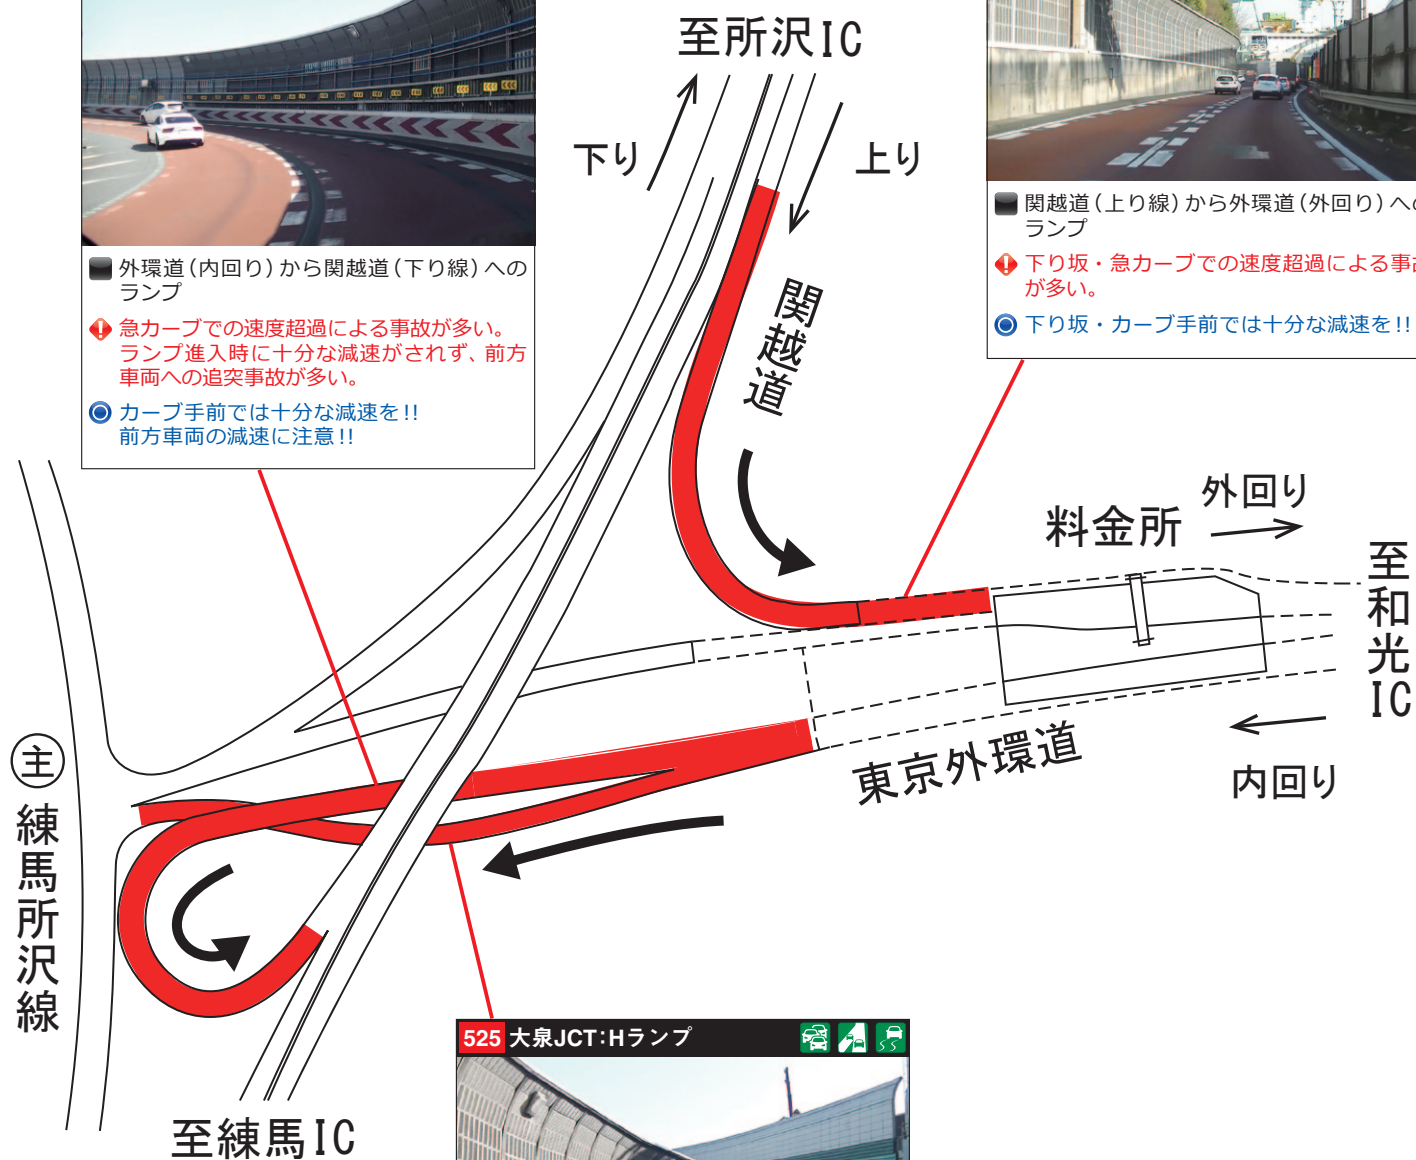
至所沢IC

下り

上り

外環道（内回り）から関越道（下り線）へのランプ

急カーブでの速度超過による事故が多い。ランプ進入時に十分な減速がされず、前方車両への追突事故が多い。

カーブ手前では十分な減速を!!
前方車両の減速に注意!!

関越道（上り線）から外環道（外回り）への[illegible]
ランプ

下り坂・急カーブでの速度超過による事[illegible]
が多い。

下り坂・カーブ手前では十分な減速を!!

関越道

外回り

料金所

至和光IC

東京外環道

内回り

㊟練馬所沢線

至練馬IC

525 大泉JCT：Hランプ